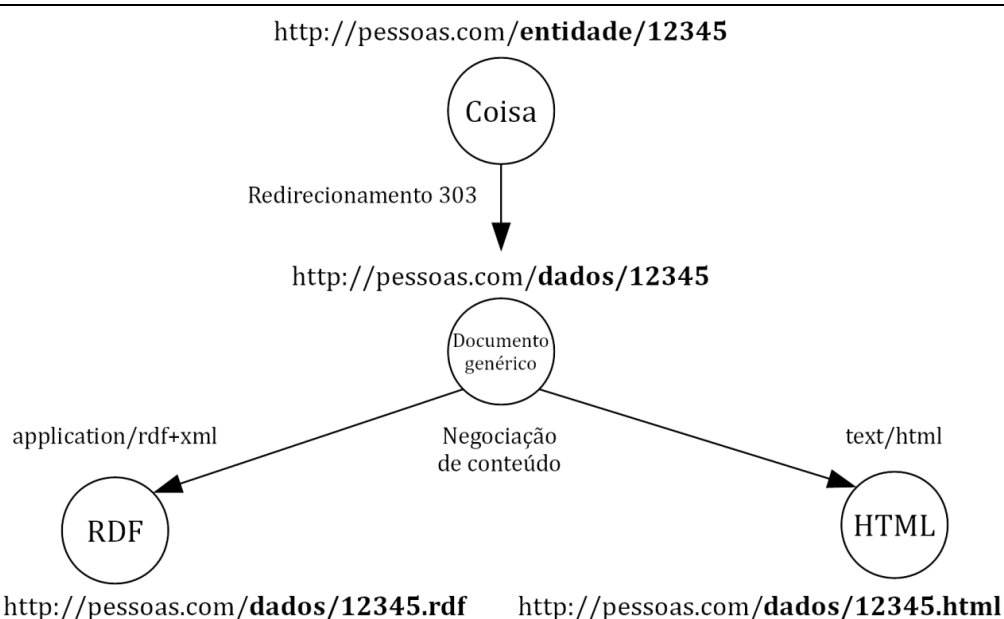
http://pessoas.com/entidade/12345

Coisa

Redirecionamento 303

http://pessoas.com/dados/12345

Documento genérico

application/rdf+xml

Negociação de conteúdo

text/html

RDF

HTML

http://pessoas.com/dados/12345.rdf

http://pessoas.com/dados/12345.html